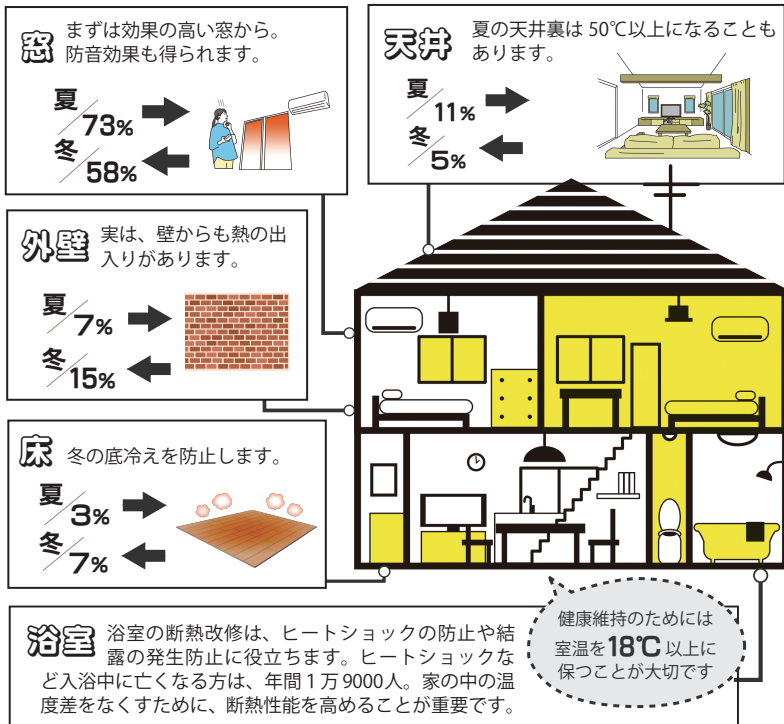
窓 まずは効果の高い窓から。防音効果も得られます。

夏 73%

冬 58%

天井 夏の天井裏は 50℃以上になることもあります。

夏 11%

冬 5%

外壁 実は、壁からも熱の出入りがあります。

夏 7%

冬 15%

床 冬の底冷えを防止します。

夏 3%

冬 7%

浴室 浴室の断熱改修は、ヒートショックの防止や結露の発生防止に役立ちます。ヒートショックなど入浴中に亡くなる方は、年間 1 万 9000 人。家の中の温度差をなくすために、断熱性能を高めることが重要です。

健康維持のためには室温を18℃以上に保つことが大切です